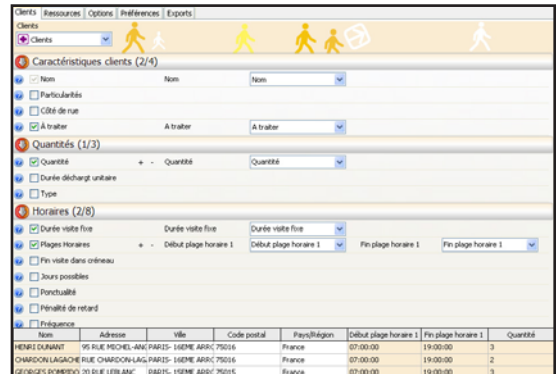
Clients | Ressources | Options | Préférences | Exports

Clients

Clients

Caractéristiques clients (2/4)

Nom | Nom | Nom

Particularités

Côté de rue

A traiter | A traiter | A traiter

Quantités (1/3)

Quantité | + - | Quantité | Quantité

Durée déchargt unitaire

Type

Horaires (2/8)

Durée visite fixe | Durée visite fixe | Durée visite fixe

Plages Horaires | + - | Début plage horaire 1 | Début plage horaire 1 | Fin plage horaire 1 | Fin plage horaire 1

Fin visite dans créneau

Jours possibles

Ponctualité

Pénalité de retard

Fréquence

| Nom | Adresse | Ville | Code postal | Pays/Région | Début plage horaire 1 | Fin plage horaire 1 | Quantité |
|---|---|---|---|---|---|---|---|
| HENRI DUNANT | 95 RUE MICHEL-ANG | PARIS- 16EME ARRC | 75016 | France | 07:00:00 | 19:00:00 | 3 |
| CHARDON LAGACHE | RUE CHARDON-LAG | PARIS- 16EME ARRC | 75016 | France | 07:00:00 | 19:00:00 | 2 |
| GEORGES POMPIDO | 20 RUE LEBLANC | PARIS- 15EME ARRC | 75015 | France | 07:00:00 | 19:00:00 | 3 |